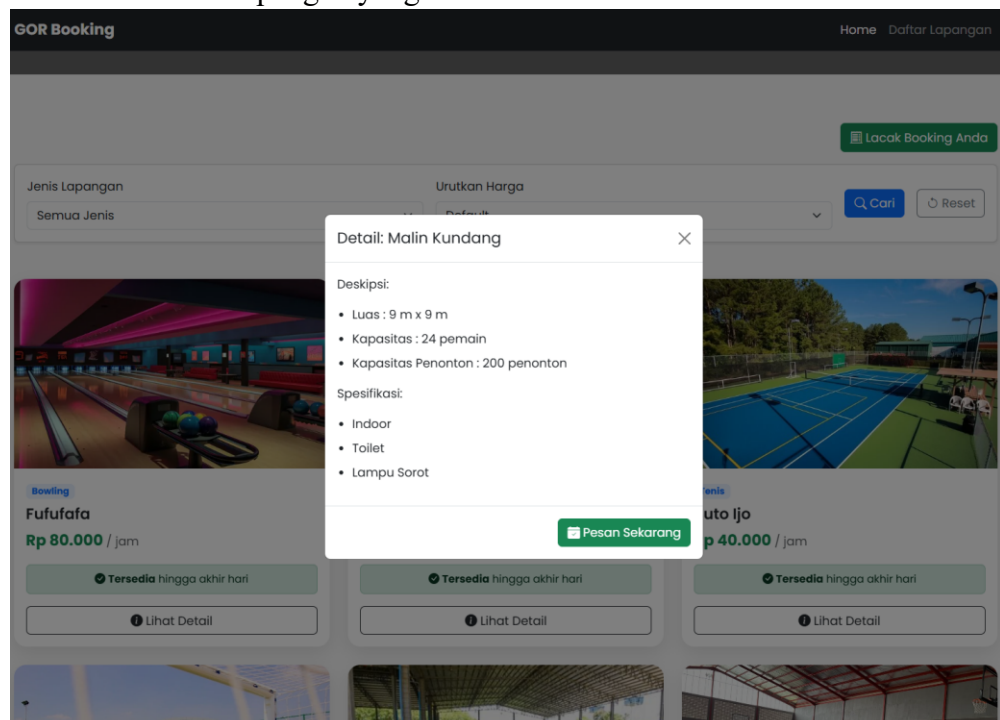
GOR Booking

Home Daftar Lapangan

Lacak Booking Anda

Jenis Lapangan
Semua Jenis

Urutkan Harga
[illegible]

Cari
Reset

Detail: Malin Kundang

Deskipsi:

• Luas : 9 m x 9 m
• Kapasitas : 24 pemain
• Kapasitas Penonton : 200 penonton

Spesifikasi:

• Indoor
• Toilet
• Lampu Sorot

Pesan Sekarang

Bowling
Fufufafa
Rp 80.000 / jam
Tersedia hingga akhir hari
Lihat Detail

Tersedia hingga akhir hari
Lihat Detail

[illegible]enis
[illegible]uto Ijo
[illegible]p 40.000 / jam
Tersedia hingga akhir hari
Lihat Detail